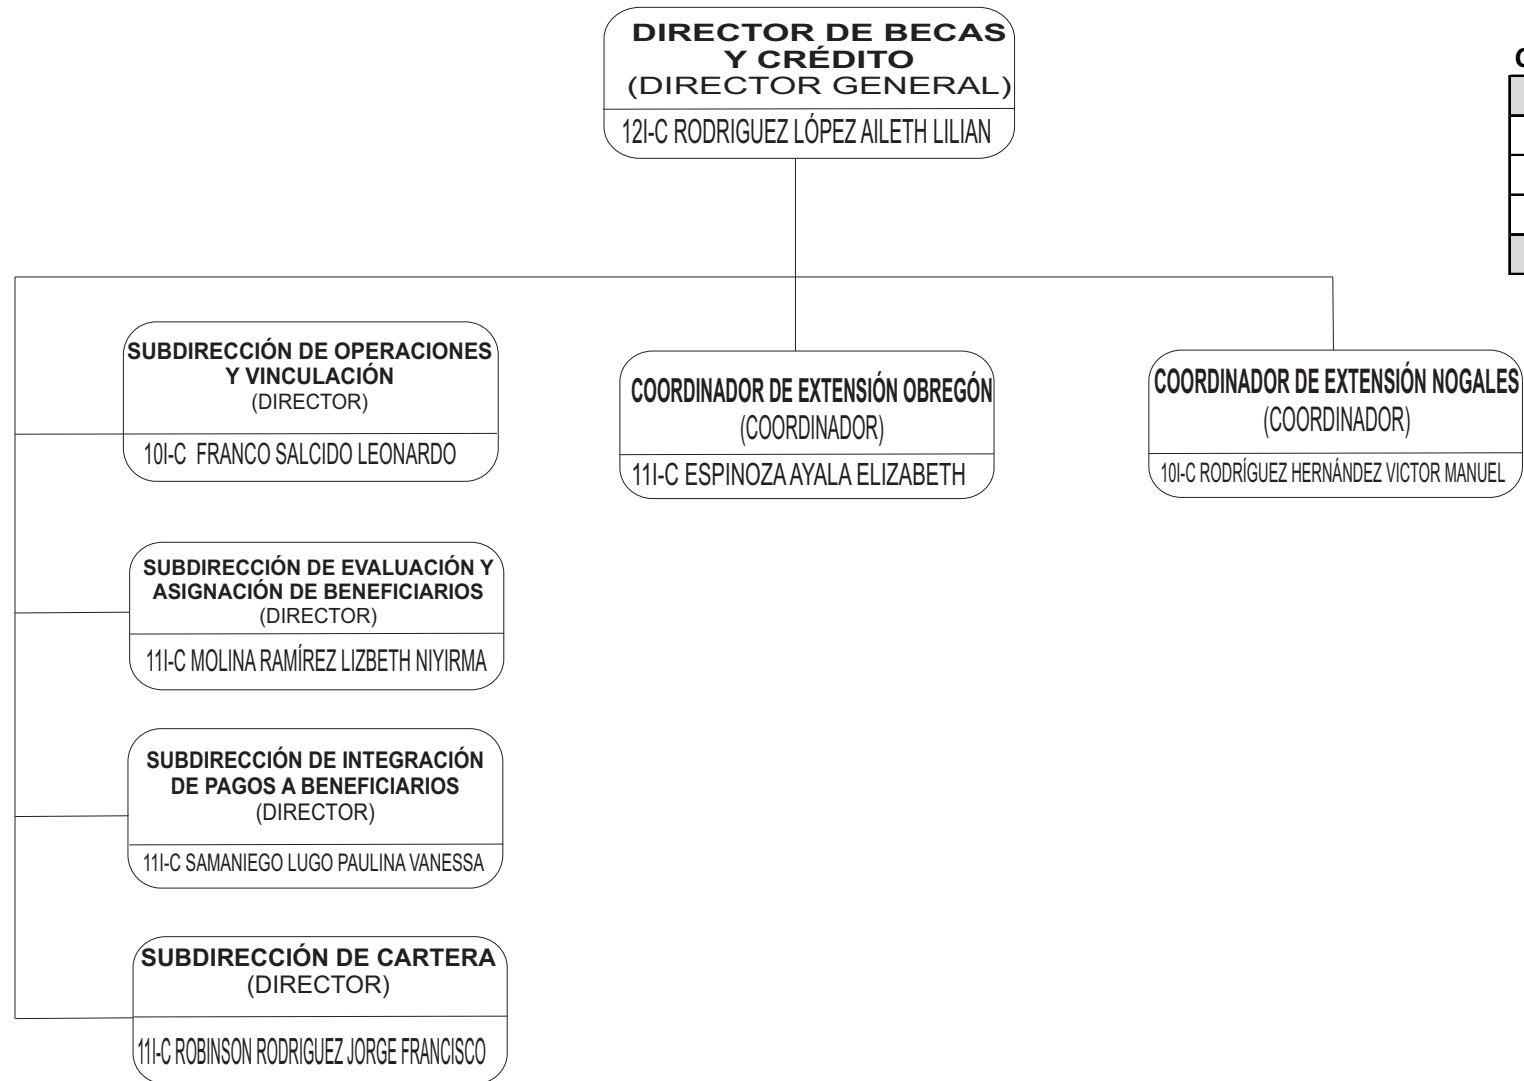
DIRECTOR DE BECAS Y CRÉDITO
(DIRECTOR GENERAL)
12I-C RODRIGUEZ LÓPEZ AILETH LILIAN

C

SUBDIRECCIÓN DE OPERACIONES Y VINCULACIÓN
(DIRECTOR)
10I-C FRANCO SALCIDO LEONARDO

COORDINADOR DE EXTENSIÓN OBREGÓN
(COORDINADOR)
11I-C ESPINOZA AYALA ELIZABETH

COORDINADOR DE EXTENSIÓN NOGALES
(COORDINADOR)
10I-C RODRÍGUEZ HERNÁNDEZ VICTOR MANUEL

SUBDIRECCIÓN DE EVALUACIÓN Y ASIGNACIÓN DE BENEFICIARIOS
(DIRECTOR)
11I-C MOLINA RAMÍREZ LIZBETH NIYIRMA

SUBDIRECCIÓN DE INTEGRACIÓN DE PAGOS A BENEFICIARIOS
(DIRECTOR)
11I-C SAMANIEGO LUGO PAULINA VANESSA

SUBDIRECCIÓN DE CARTERA
(DIRECTOR)
11I-C ROBINSON RODRIGUEZ JORGE FRANCISCO